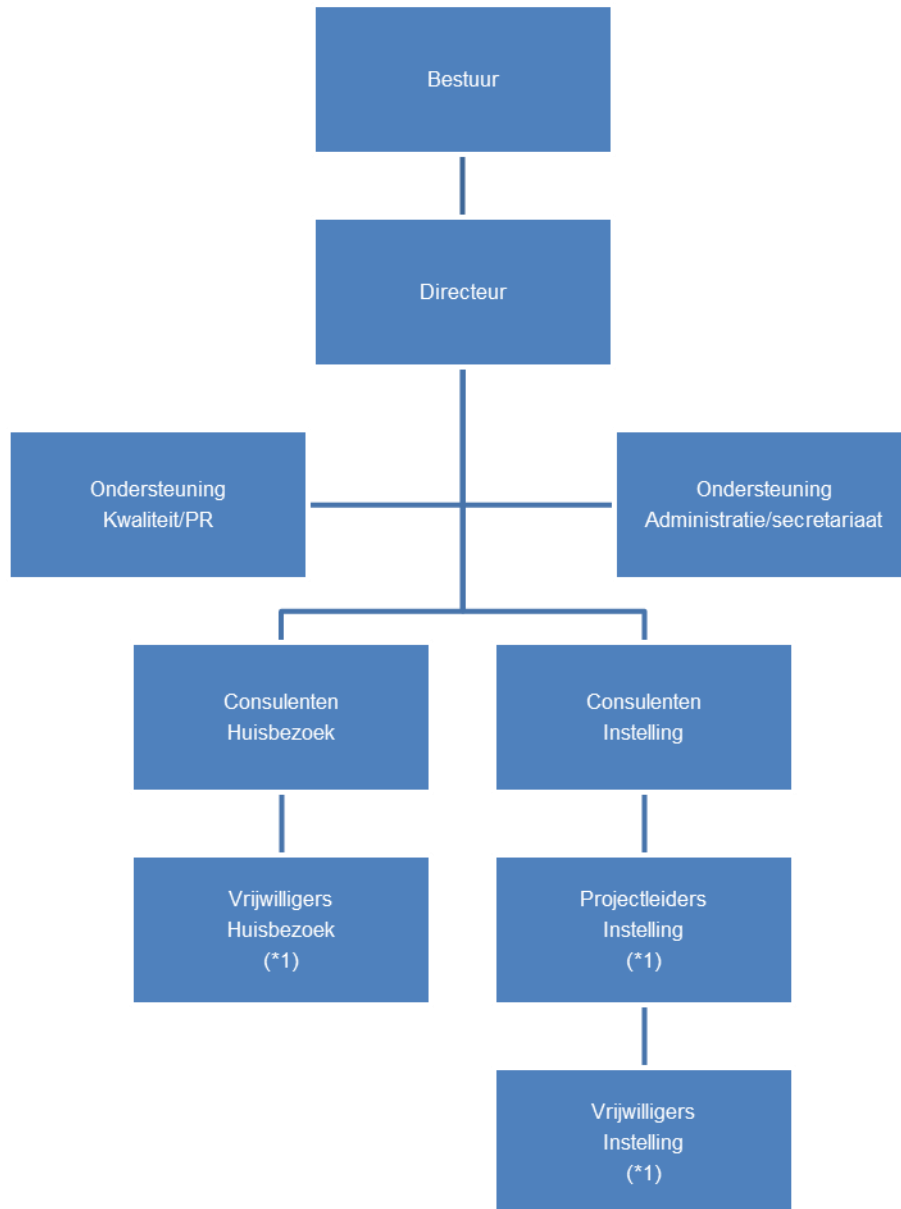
Bestuur

Directeur

Ondersteuning
Kwaliteit/PR

Ondersteuning
Administratie/secretariaat

Consulenten
Huisbezoek

Consulenten
Instelling

Vrijwilligers
Huisbezoek
(*1)

Projectleiders
Instelling
(*1)

Vrijwilligers
Instelling
(*1)